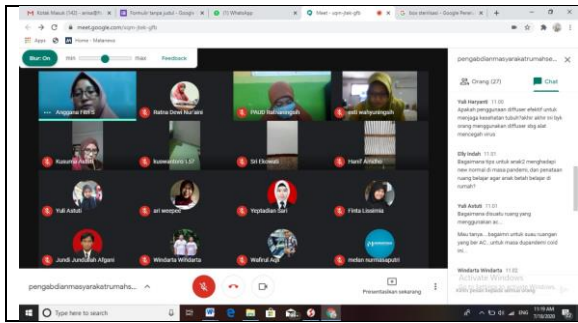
Kotak Masuk (142) - anisa@fkm | Formulir tanpa judul - Google | (1) WhatsApp | Meet - wjm-jfeb-gfh | Siza sterilisasi - Google Penel

meet.google.com/wjm-jfeb-gfh

Apps | Home - Mahasiswa

Blur: On | Rilli | Ruler | Feedback

Anggiana FSH | Ratna Dewi Nur'aini | PAUD Nurhasanah | asti wahyuningsih

Kusumo Aulia | kuswantoro L37 | Sri Ekowati | Hanif Amaliai

Yuli Astuti | sri weepee | Yeptadian Sari | Finta Liesinsia

Jundi Jundullah Afgani | Windarta Windarta | Wafirul Aqil | melan nurmasaputri

pengabdianmasyarakatrumahs... ^

Presentasikan sekarang

pengabdianmasyarakatrumahse...

Orang (27) | Chat

Yuli Haryanti 11:01
Apakah penggunaan diffuser efektif untuk menjaga kesehatan tubuh?lebih aktif ini byk orang menggunakan diffuser utk alat mencegah virus

Elly Indah 11:01
Bagaimana tips untuk anak2 menghadapi new normal di masa pandemi, dan penataan ruang belajar agar anak betah belajar di rumah?

Yuli Astuti 11:01
Bagaimana disuatu ruang yang menggunakan ac...

Mau tanya....bagaimi untuk suau ruangan yang ber AC.. untuk masa dupandemi covid ini....

Windarta Windarta 11:02

Activate Windows
Go to Settings to activate Windows.

Type here to search

11:19 AM
7/18/2020
ENG